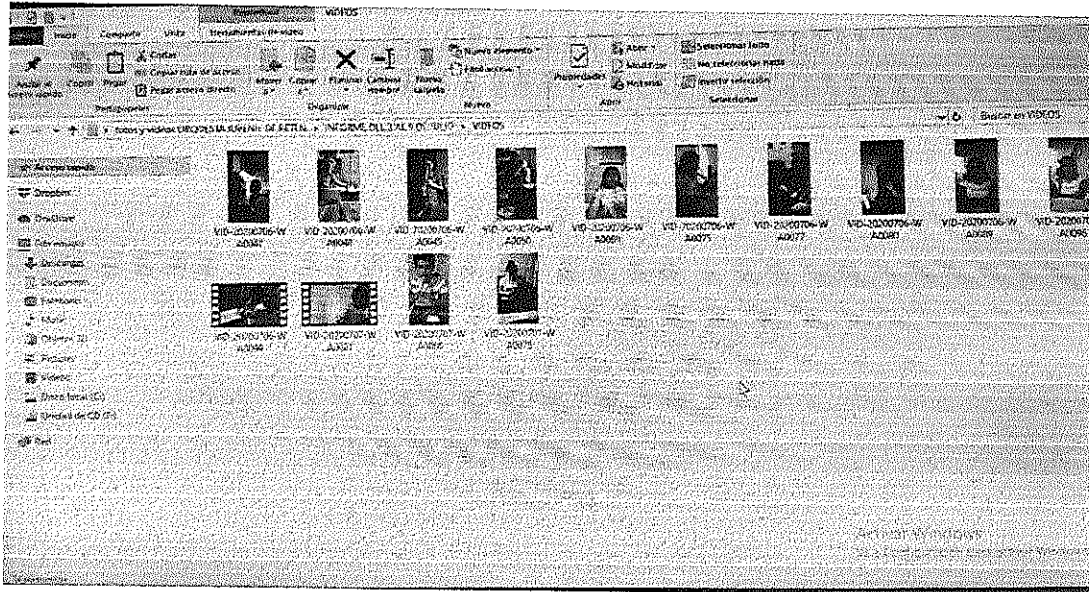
VIDEOS

Inicio Compartir Vista Herramientas de vídeo

Anclar al Acceso rápido Copiar Pegar Cortar Copiar ruta de acceso Pegar acceso directo Portapapeles

Mover a Copiar a Eliminar Cambiar nombre Organizar

Nueva carpeta Nuevo elemento Fácil acceso Nuevo

Propiedades Abrir Modificar Historial Abrir

Seleccionar todo No seleccionar nada Invertir selección Seleccionar

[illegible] fotos y videos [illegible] > INFORME DEL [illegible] > VIDEOS

Buscar en VIDEOS

Acceso rápido
Dropbox
OneDrive
Este equipo
Descargas
Documentos
Escritorio
Música
Objetos 3D
Imágenes
Vídeos
Disco local (C:)
Unidad de CD (F:)
Red

VID-20200706-WA0037
VID-20200706-WA0040
VID-20200706-WA0045
VID-20200706-WA0050
VID-20200706-WA0069
VID-20200706-WA0075
VID-20200706-WA0077
VID-20200706-WA0080
VID-20200706-WA0089
VID-2020070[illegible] A0096
VID-20200706-WA0098
VID-20200707-WA0001
VID-20200707-WA0004
VID-20200707-WA0079

Activar Windows